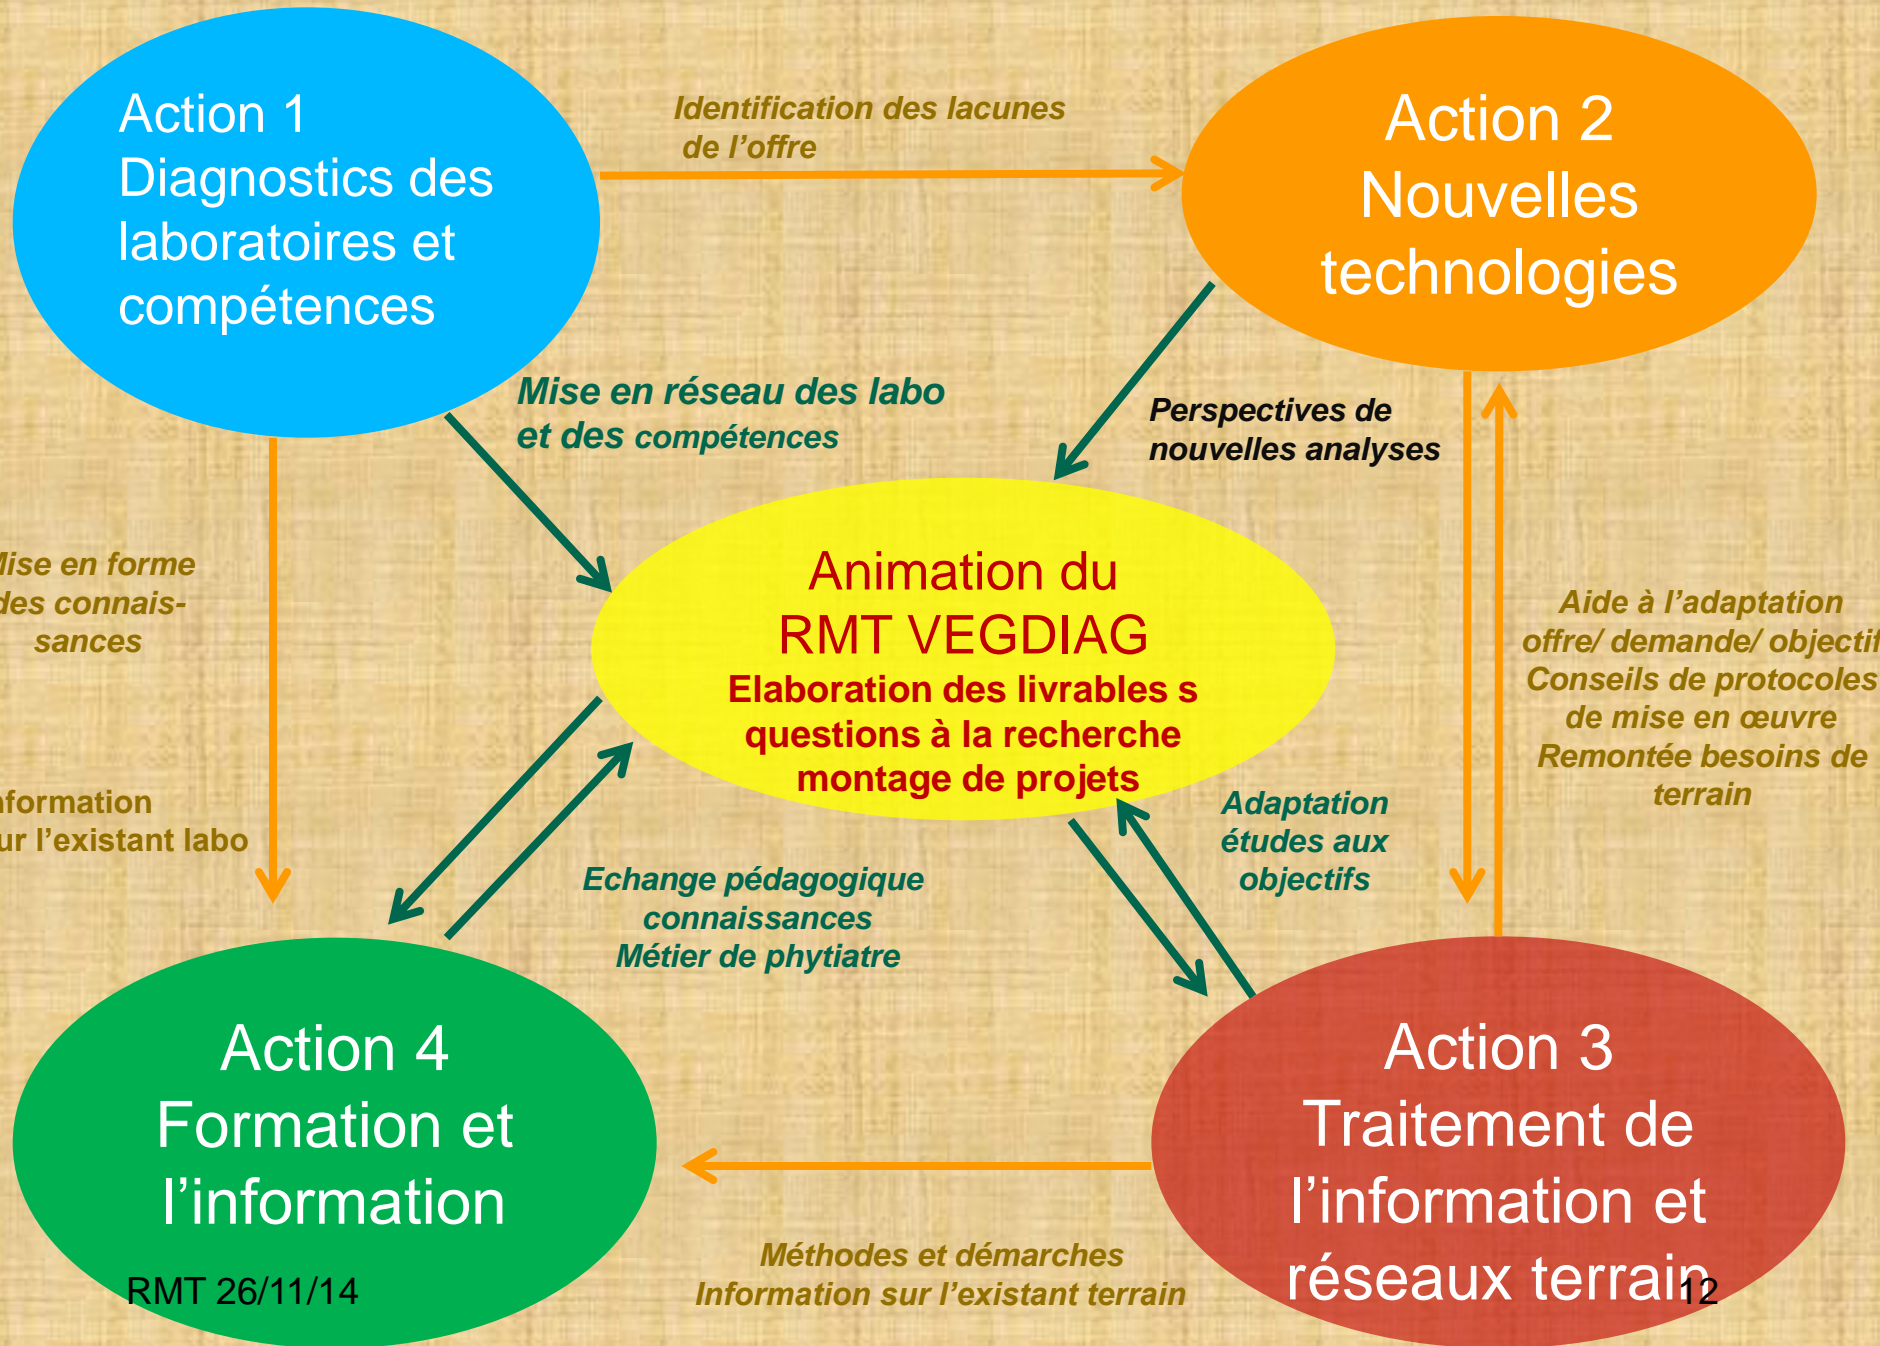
Action 1
Diagnostics des laboratoires et compétences

Identification des lacunes de l'offre

Action 2
Nouvelles technologies

Mise en réseau des labo et des compétences

Perspectives de nouvelles analyses

ise en forme des connaissances

Animation du RMT VEGDIAG
Elaboration des livrables s questions à la recherche montage de projets

Aide à l'adaptation offre/ demande/ objecti
Conseils de protocoles de mise en œuvre
Remontée besoins de terrain

formation ur l'existant labo

Adaptation études aux objectifs

Echange pédagogique connaissances
Métier de phytiatre

Action 4
Formation et l'information

Action 3
Traitement de l'information et réseaux terrain

Méthodes et démarches
Information sur l'existant terrain

RMT 26/11/14

12